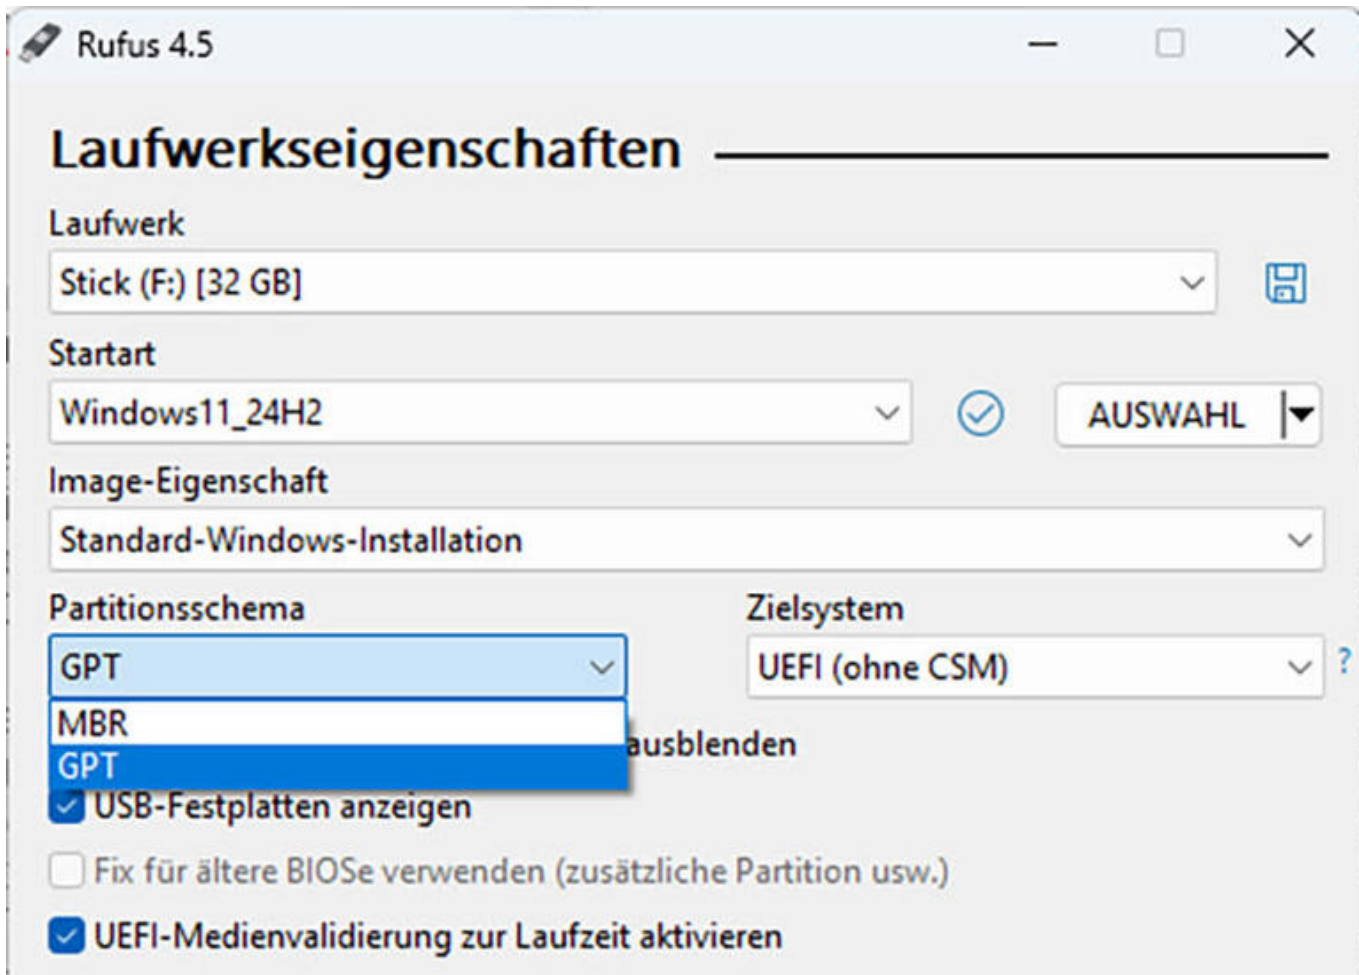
Rufus 4.5

Laufwerkseigenschaften

Laufwerk

Stick (F:) [32 GB]

Startart

Windows11_24H2

AUSWAHL

Image-Eigenschaft

Standard-Windows-Installation

Partitionsschema

GPT

MBR

GPT

Zielsystem

UEFI (ohne CSM)

?

ausblenden

USB-Festplatten anzeigen

Fix für ältere BIOSe verwenden (zusätzliche Partition usw.)

UEFI-Medienvalidierung zur Laufzeit aktivieren